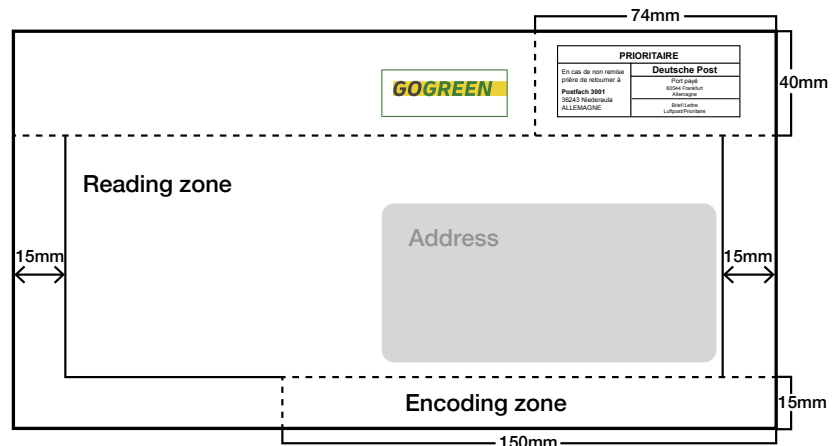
74mm

PRIORITAIRE

En cas de non remise prière de retourner à

Postfach 3001
36243 Niederaula
ALLEMAGNE

Deutsche Post

Port payé
60544 Frankfurt
Allemagne

Brief/Lettre
Luftpost/Prioritaire

40mm

GOGREEN

Reading zone

Address

15mm

15mm

Encoding zone

15mm

150mm